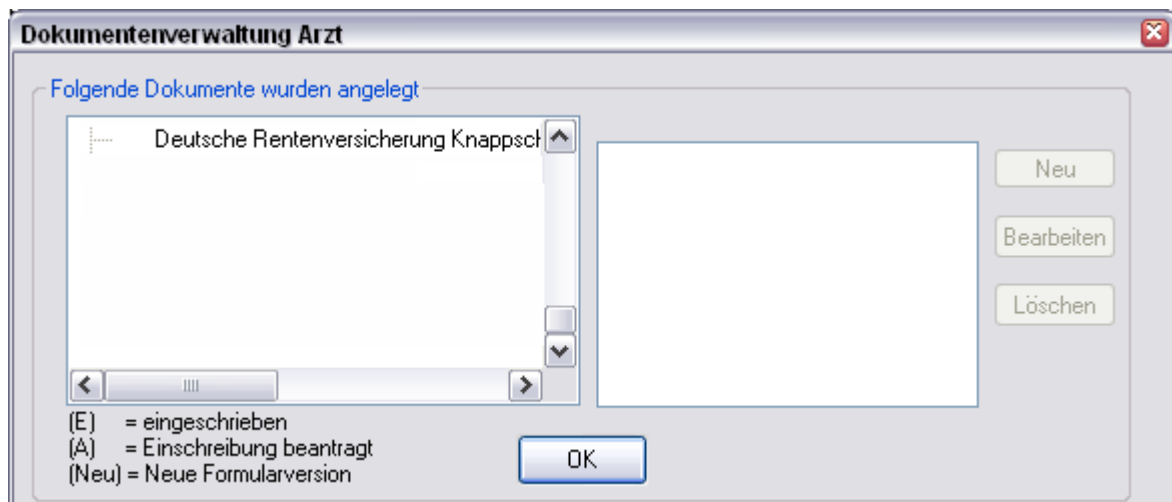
Dokumentenverwaltung Arzt

Folgende Dokumente wurden angelegt

Deutsche Rentenversicherung Knappsch

Neu

Bearbeiten

Löschen

(E) = eingeschrieben
(A) = Einschreibung beantragt
(Neu) = Neue Formularversion

OK